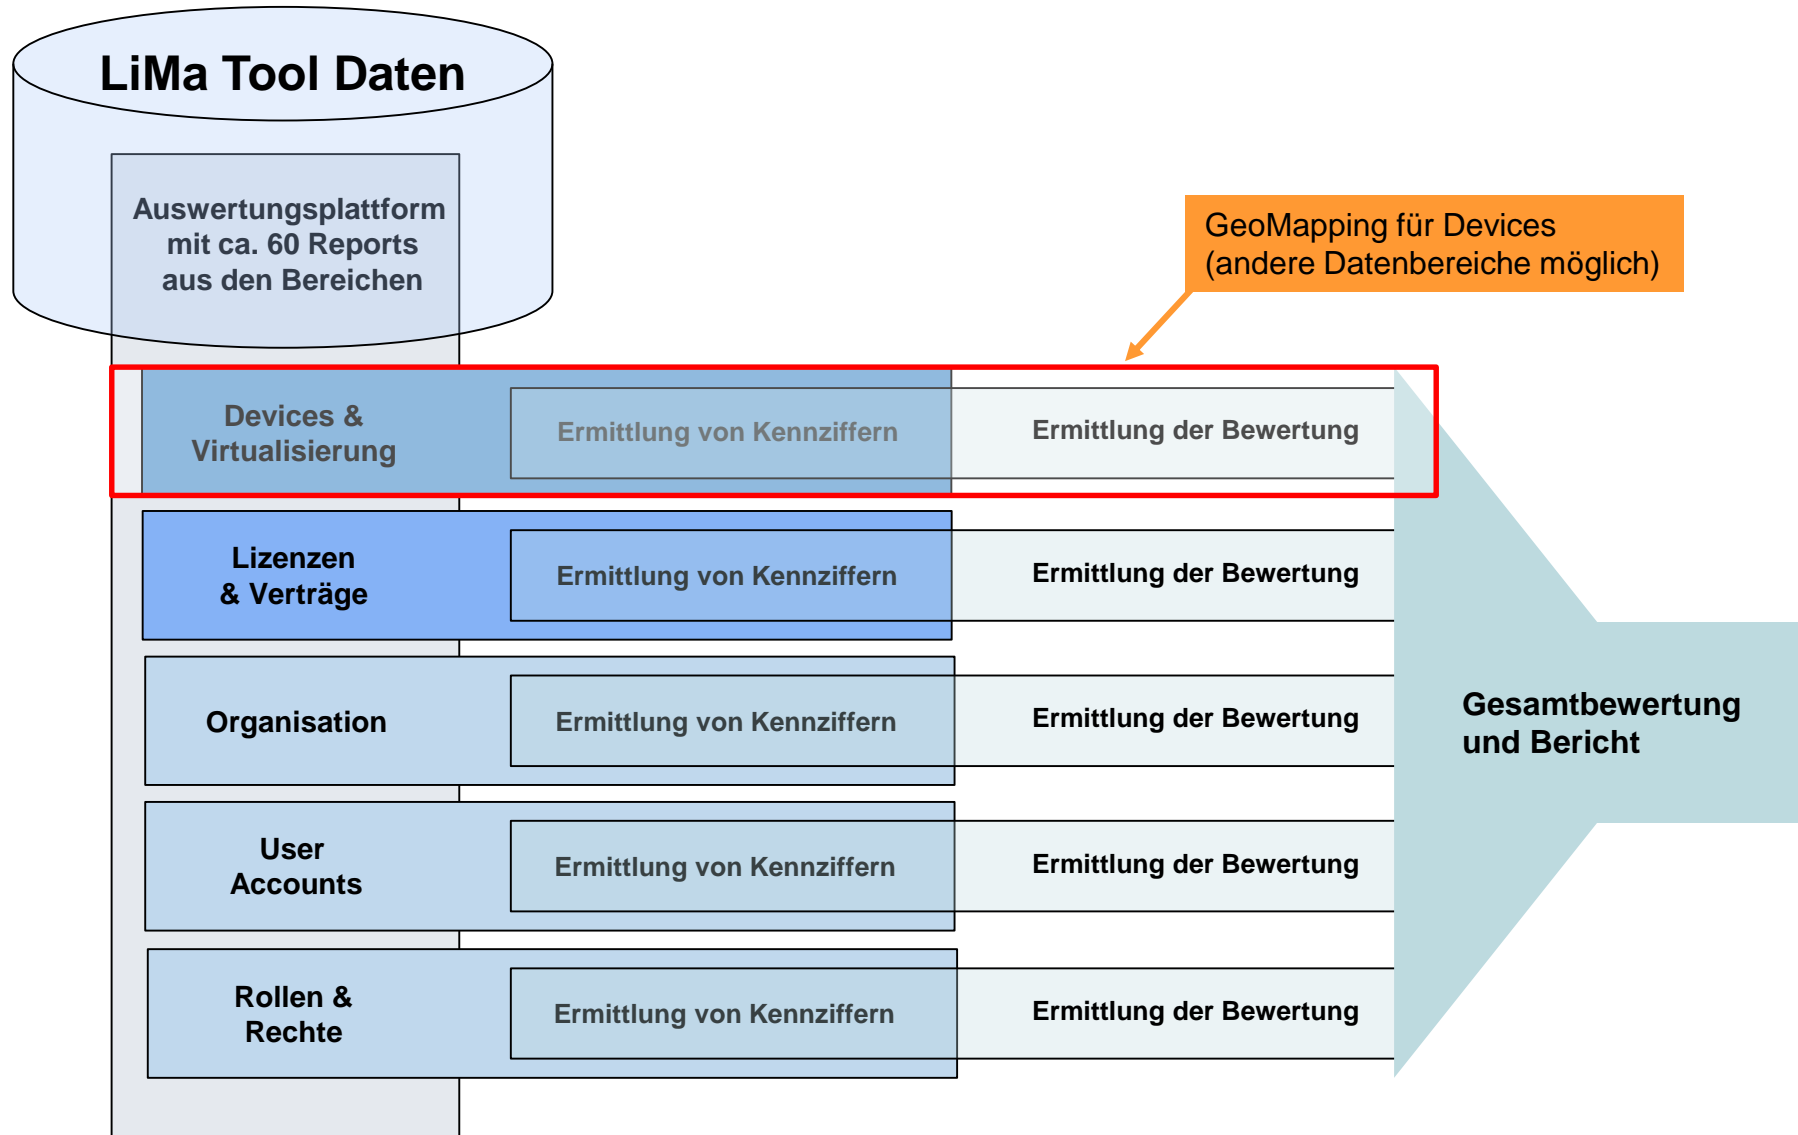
LiMa Tool Daten

Auswertungsplattform mit ca. 60 Reports aus den Bereichen

GeoMapping für Devices
(andere Datenbereiche möglich)

Devices & Virtualisierung

Ermittlung von Kennziffern

Ermittlung der Bewertung

Lizenzen & Verträge

Ermittlung von Kennziffern

Ermittlung der Bewertung

Organisation

Ermittlung von Kennziffern

Ermittlung der Bewertung

User Accounts

Ermittlung von Kennziffern

Ermittlung der Bewertung

Rollen & Rechte

Ermittlung von Kennziffern

Ermittlung der Bewertung

Gesamtbewertung und Bericht